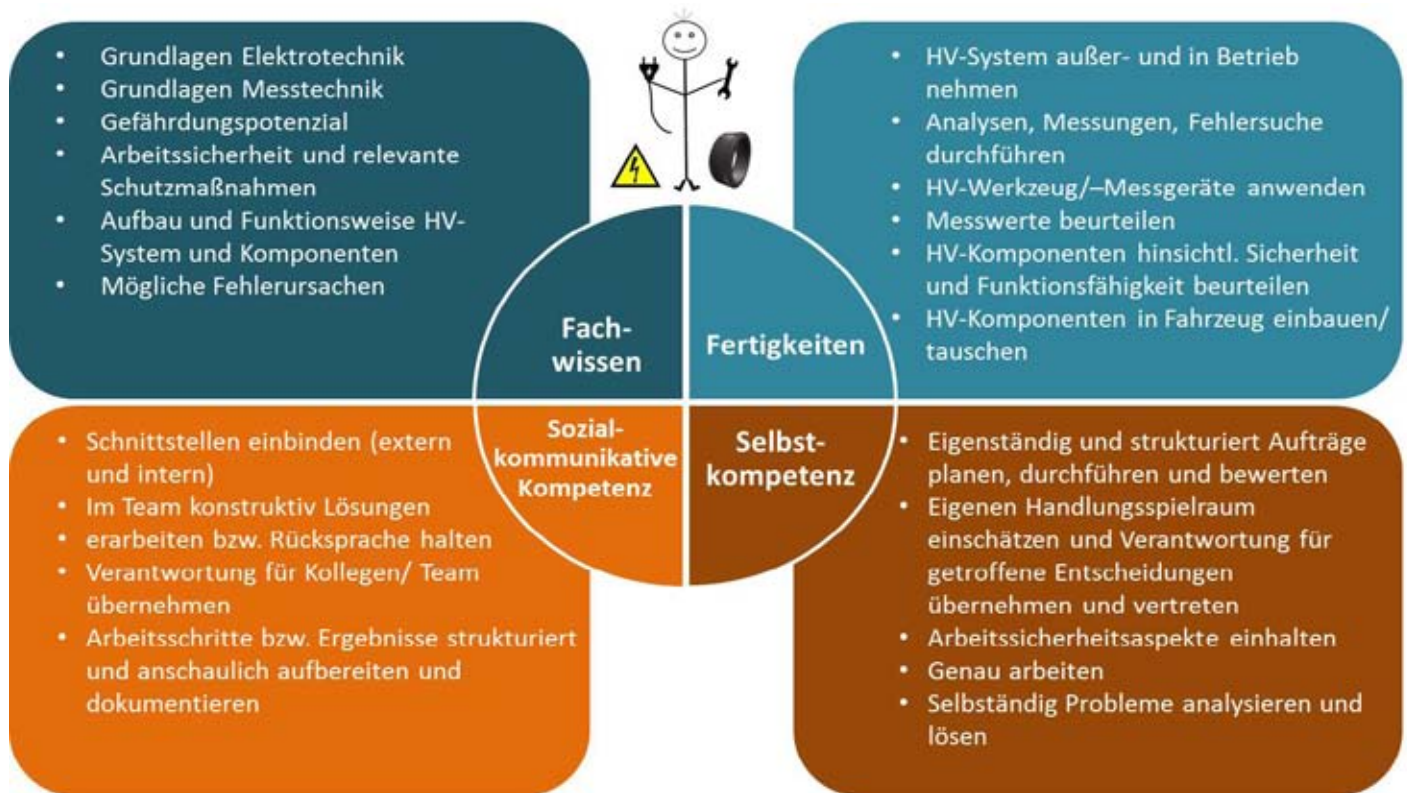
- Grundlagen Elektrotechnik
- Grundlagen Messtechnik
- Gefährdungspotenzial
- Arbeitssicherheit und relevante Schutzmaßnahmen
- Aufbau und Funktionsweise HV-System und Komponenten
- Mögliche Fehlerursachen

- HV-System außer- und in Betrieb nehmen
- Analysen, Messungen, Fehlersuche durchführen
- HV-Werkzeug/–Messgeräte anwenden
- Messwerte beurteilen
- HV-Komponenten hinsichtl. Sicherheit und Funktionsfähigkeit beurteilen
- HV-Komponenten in Fahrzeug einbauen/ tauschen

Fachwissen

Fertigkeiten

Sozialkommunikative Kompetenz

Selbstkompetenz

- Schnittstellen einbinden (extern und intern)
- Im Team konstruktiv Lösungen
- erarbeiten bzw. Rücksprache halten
- Verantwortung für Kollegen/ Team übernehmen
- Arbeitsschritte bzw. Ergebnisse strukturiert und anschaulich aufbereiten und dokumentieren

- Eigenständig und strukturiert Aufträge planen, durchführen und bewerten
- Eigenen Handlungsspielraum einschätzen und Verantwortung für getroffene Entscheidungen übernehmen und vertreten
- Arbeitssicherheitsaspekte einhalten
- Genau arbeiten
- Selbständig Probleme analysieren und lösen